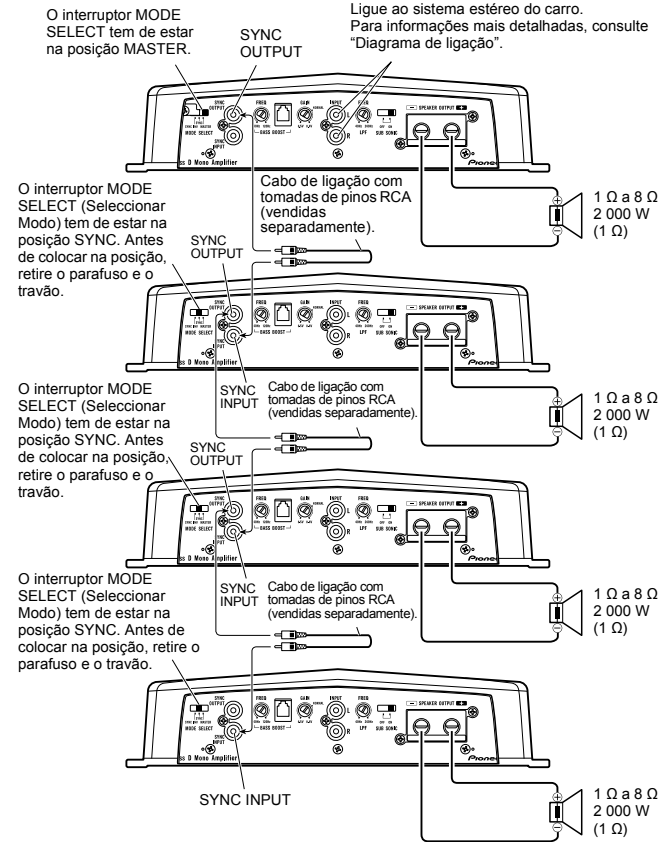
O interruptor MODE SELECT tem de estar na posição MASTER.

SYNC OUTPUT

Ligue ao sistema estéreo do carro. Para informações mais detalhadas, consulte "Diagrama de ligação".

SYNC OUTPUT
SYNC INPUT
MODE SELECT
FREQ
BASS BOOST
GAIN
INPUT
L
R
FREQ
LPF
SUB SONIC
SPEAKER OUTPUT
ss D Mono Amplifier
Pione

O interruptor MODE SELECT (Seleccionar Modo) tem de estar na posição SYNC. Antes de colocar na posição, retire o parafuso e o travão.

Cabo de ligação com tomadas de pinos RCA (vendidas separadamente).

SYNC OUTPUT

1 Ω a 8 Ω
2 000 W
(1 Ω)

SYNC INPUT

O interruptor MODE SELECT (Seleccionar Modo) tem de estar na posição SYNC. Antes de colocar na posição, retire o parafuso e o travão.

Cabo de ligação com tomadas de pinos RCA (vendidas separadamente).

SYNC OUTPUT

1 Ω a 8 Ω
2 000 W
(1 Ω)

O interruptor MODE SELECT (Seleccionar Modo) tem de estar na posição SYNC. Antes de colocar na posição, retire o parafuso e o travão.

SYNC INPUT

Cabo de ligação com tomadas de pinos RCA (vendidas separadamente).

1 Ω a 8 Ω
2 000 W
(1 Ω)

SYNC INPUT

1 Ω a 8 Ω
2 000 W
(1 Ω)